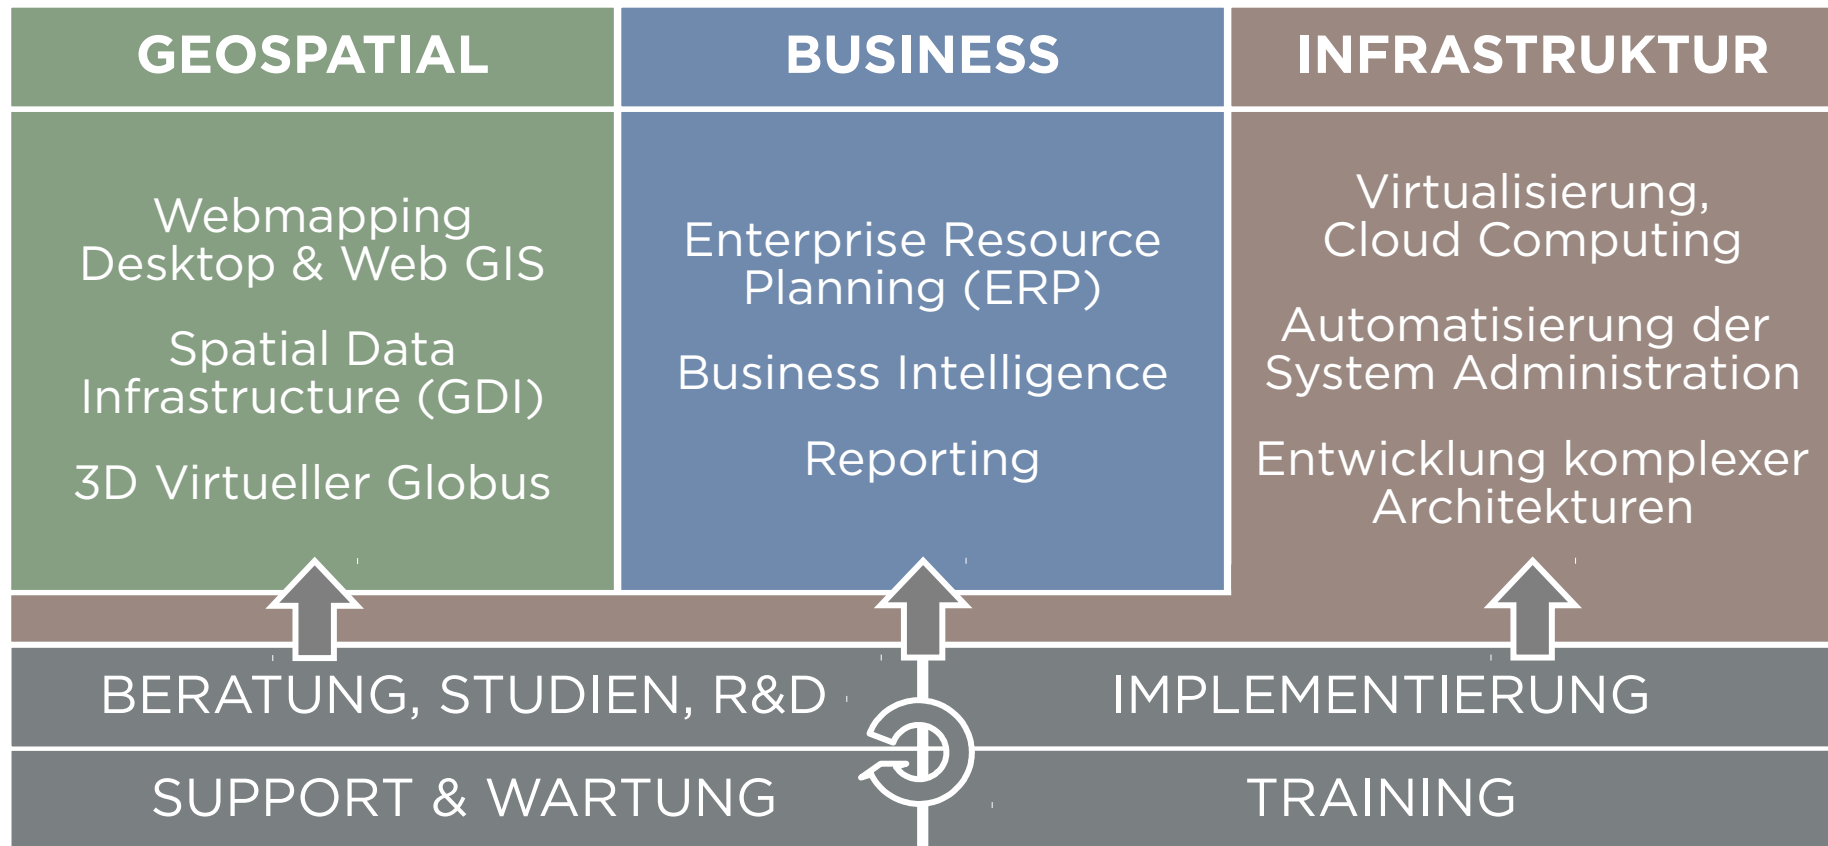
GEOSPATIAL

BUSINESS

INFRASTRUKTUR

Webmapping
Desktop & Web GIS

Spatial Data
Infrastructure (GDI)

3D Virtueller Globus

Enterprise Resource
Planning (ERP)

Business Intelligence

Reporting

Virtualisierung,
Cloud Computing

Automatisierung der
System Administration

Entwicklung komplexer
Architekturen

BERATUNG, STUDIEN, R&D

IMPLEMENTIERUNG

SUPPORT & WARTUNG

TRAINING